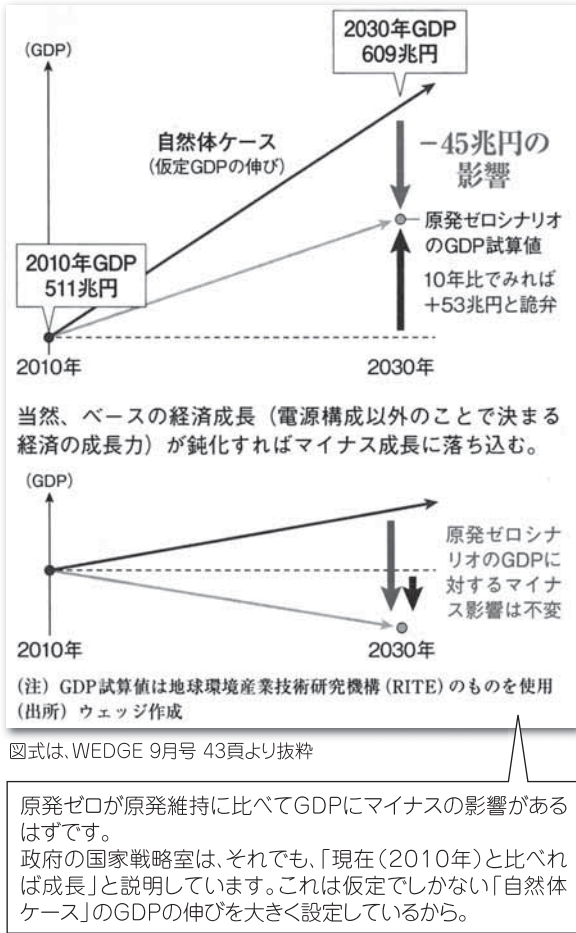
(GDP)

2030年GDP
609兆円

自然体ケース
（仮定GDPの伸び）

−45兆円の
影響

原発ゼロシナリオのGDP試算値

10年比でみれば
+53兆円と詭弁

2010年GDP
511兆円

2010年

2030年

当然、ベースの経済成長（電源構成以外のことで決まる経済の成長力）が鈍化すればマイナス成長に落ち込む。

(GDP)

原発ゼロシナリオのGDPに対するマイナス影響は不変

2010年

2030年

（注）GDP試算値は地球環境産業技術研究機構（RITE）のものを使用
（出所）ウェッジ作成

図式は、WEDGE 9月号 43頁より抜粋

原発ゼロが原発維持に比べてGDPにマイナスの影響があるはずです。
政府の国家戦略室は、それでも、「現在（2010年）と比べれば成長」と説明しています。これは仮定でしかない「自然体ケース」のGDPの伸びを大きく設定しているから。